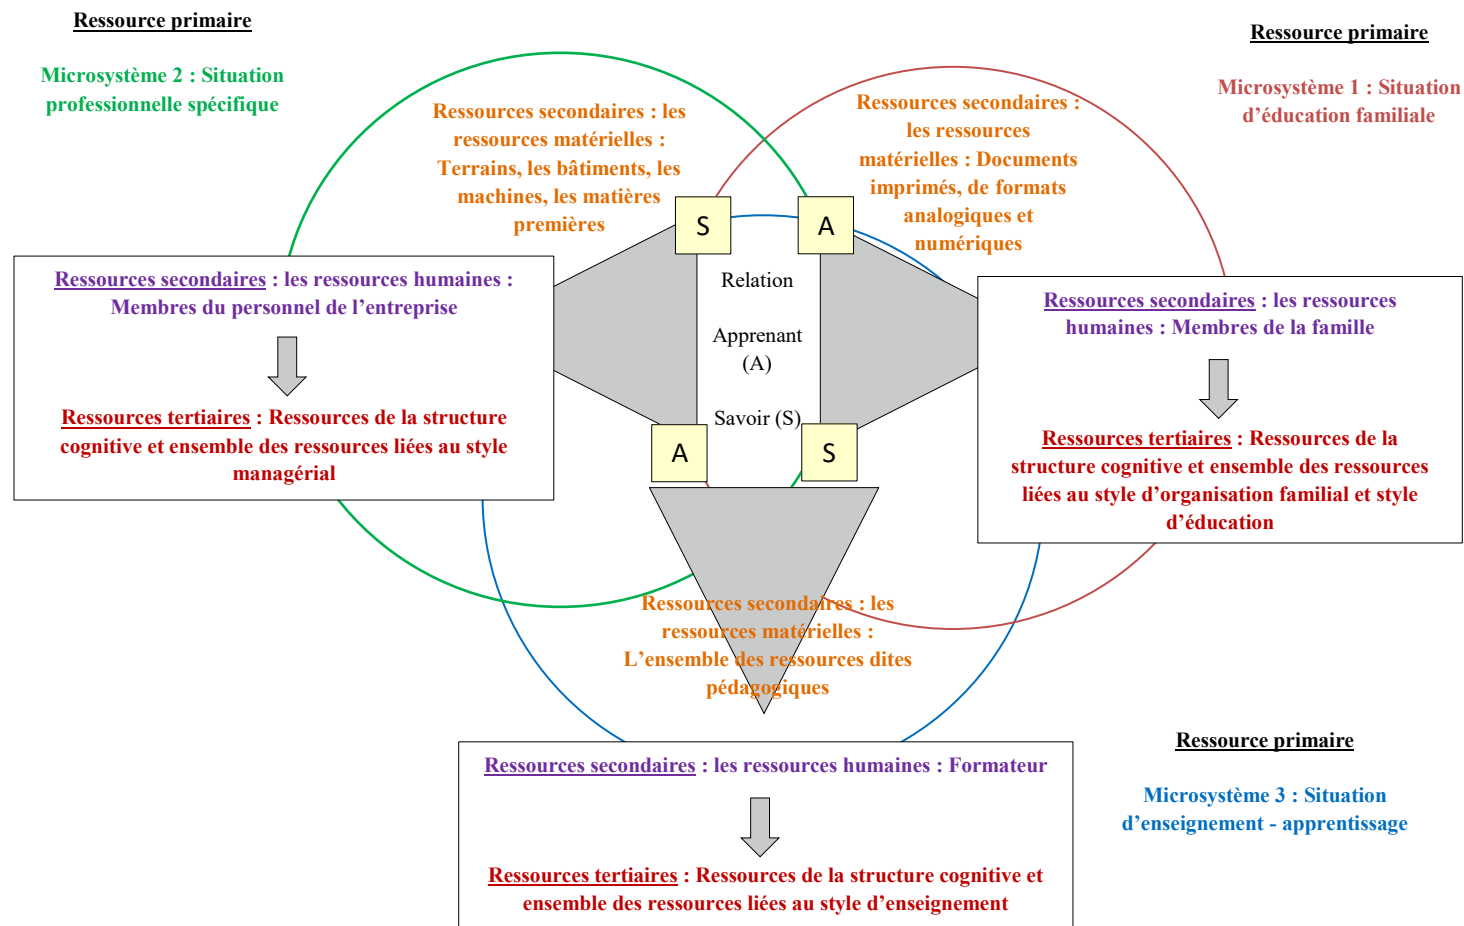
Ressource primaire

Microsystème 2 : Situation professionnelle spécifique

Ressources secondaires : les ressources matérielles : Terrains, les bâtiments, les machines, les matières premières

Ressources secondaires : les ressources matérielles : Documents imprimés, de formats analogiques et numériques

Ressource primaire

Microsystème 1 : Situation d'éducation familiale

Ressources secondaires : les ressources humaines : Membres du personnel de l'entreprise

Ressources tertiaires : Ressources de la structure cognitive et ensemble des ressources liées au style managérial

S

A

Relation

Apprenant (A)

Savoir (S)

A

S

Ressources secondaires : les ressources humaines : Membres de la famille

Ressources tertiaires : Ressources de la structure cognitive et ensemble des ressources liées au style d'organisation familial et style d'éducation

Ressources secondaires : les ressources matérielles : L'ensemble des ressources dites pédagogiques

Ressource primaire

Microsystème 3 : Situation d'enseignement - apprentissage

Ressources secondaires : les ressources humaines : Formateur

Ressources tertiaires : Ressources de la structure cognitive et ensemble des ressources liées au style d'enseignement